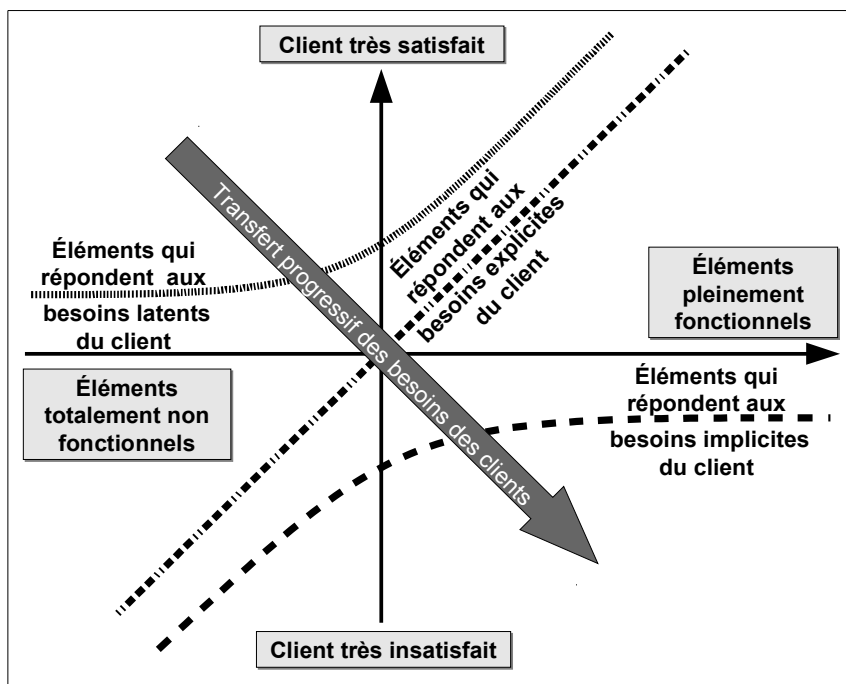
Client très satisfait

Éléments qui répondent aux besoins latents du client

Transfert progressif des besoins des clients

Éléments qui répondent aux besoins explicites du client

Éléments pleinement fonctionnels

Éléments totalement non fonctionnels

Éléments qui répondent aux besoins implicites du client

Client très insatisfait